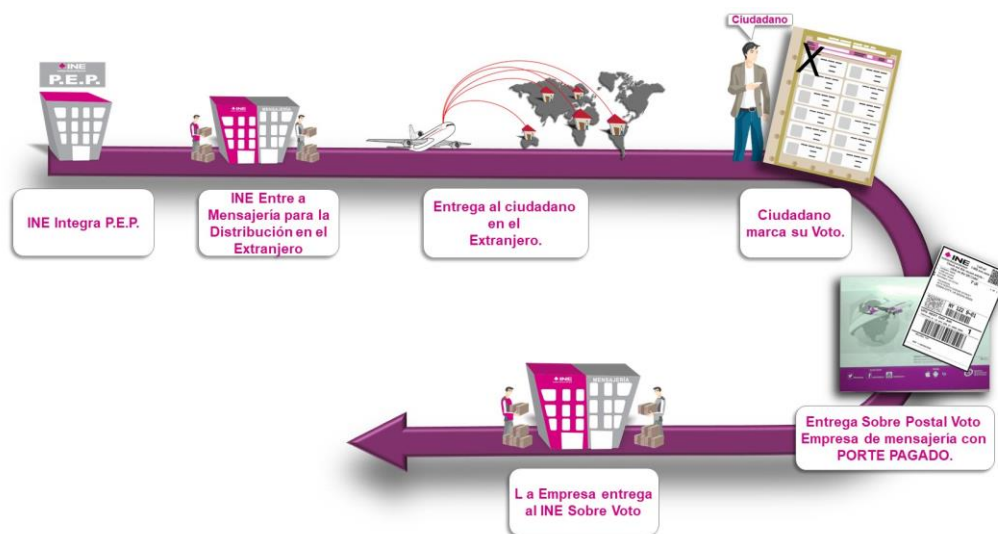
INE
P.E.P.

INE

Ciudadano

INE Integra P.E.P.

INE Entre a Mensajería para la Distribución en el Extranjero

Entrega al ciudadano en el Extranjero.

Ciudadano marca su Voto.

INE

INE
MENSAJERÍA

Entrega Sobre Postal Voto Empresa de mensajeria con PORTE PAGADO.

L a Empresa entrega al INE Sobre Voto